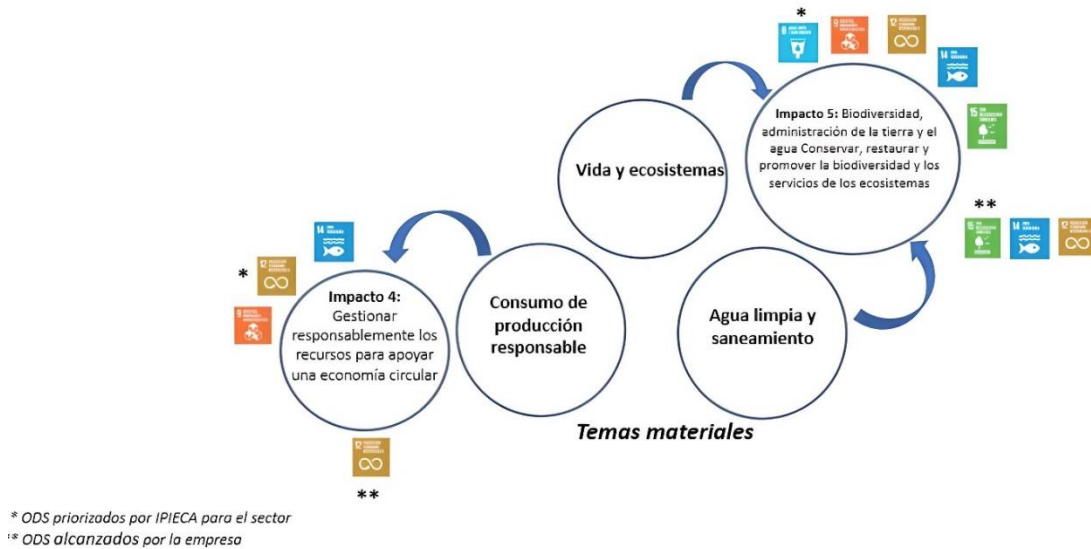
*

Impacto 5: Biodiversidad, administración de la tierra y el agua Conservar, restaurar y promover la biodiversidad y los servicios de los ecosistemas

Vida y ecosistemas

**

*

Impacto 4: Gestionar responsablemente los recursos para apoyar una economía circular

Consumo de producción responsable

Agua limpia y saneamiento

Temas materiales

**

* ODS priorizados por IPIECA para el sector
** ODS alcanzados por la empresa